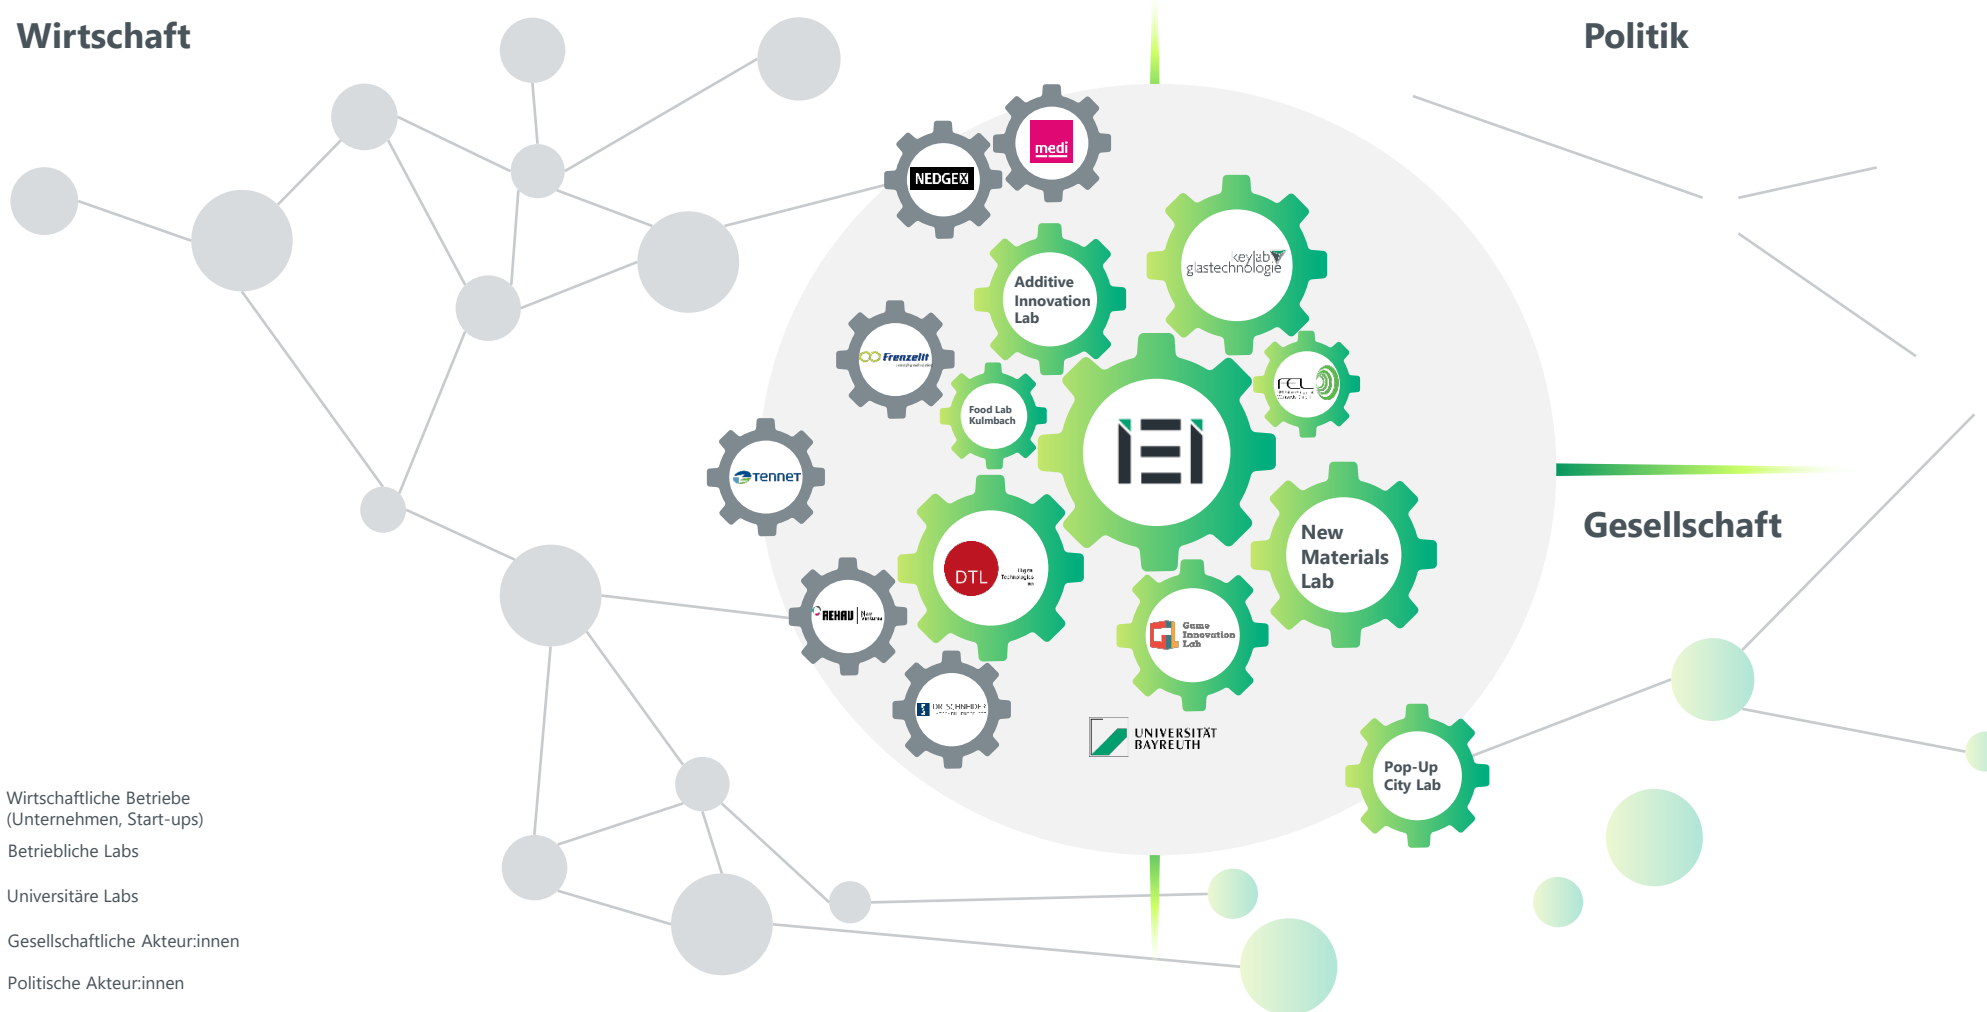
Wirtschaft

Politik

Gesellschaft

NEDGEX

medi

Additive Innovation Lab

keylab glastechnologie

Frenzelit

Food Lab Kulmbach

FCL

TenneT

DTL

New Materials Lab

REHAU

Game Innovation Lab

DR. SCHNEIDER

UNIVERSITÄT BAYREUTH

Pop-Up City Lab

Wirtschaftliche Betriebe (Unternehmen, Start-ups)

Betriebliche Labs

Universitäre Labs

Gesellschaftliche Akteur:innen

Politische Akteur:innen